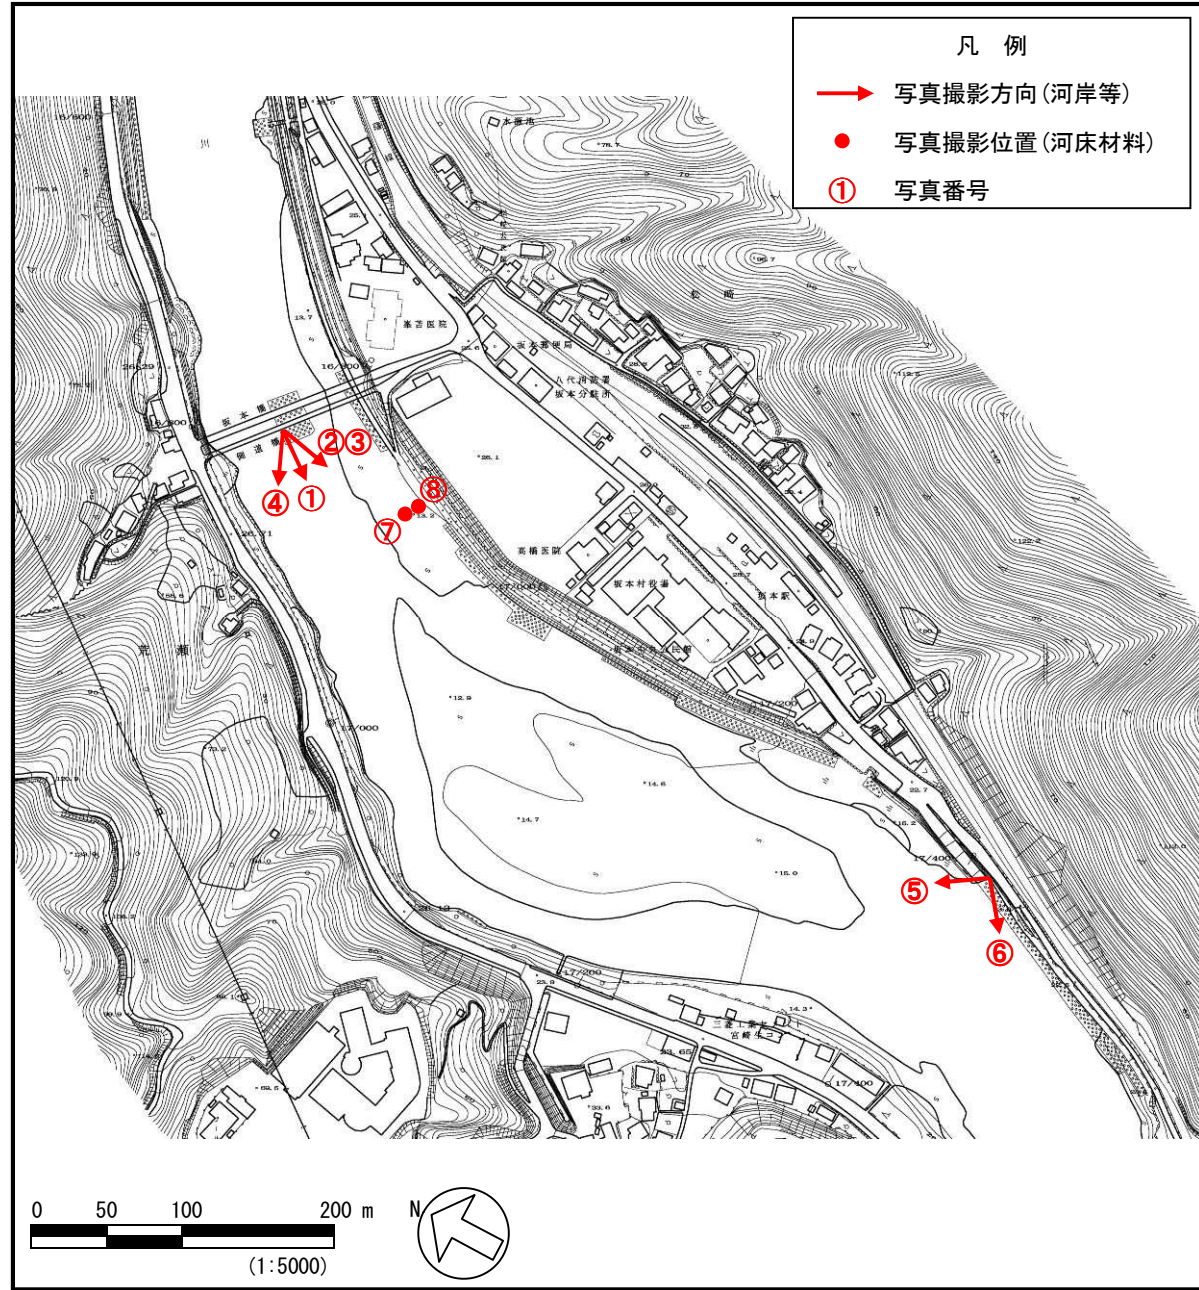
凡　例

写真撮影方向(河岸等)

写真撮影位置(河床材料)

① 写真番号

16/800

水番池

坂本橋

歩道橋

16/900

峯苔医院

坂本郵便局

八代消防署 坂本分駐所

②③

④ ①

⑧

⑦

高橋医院

坂本村役場

坂本駅

荒瀬

17/000

17/200

17/400

⑤

⑥

17/200

17/400

0　50　100　200 m

(1:5000)

N